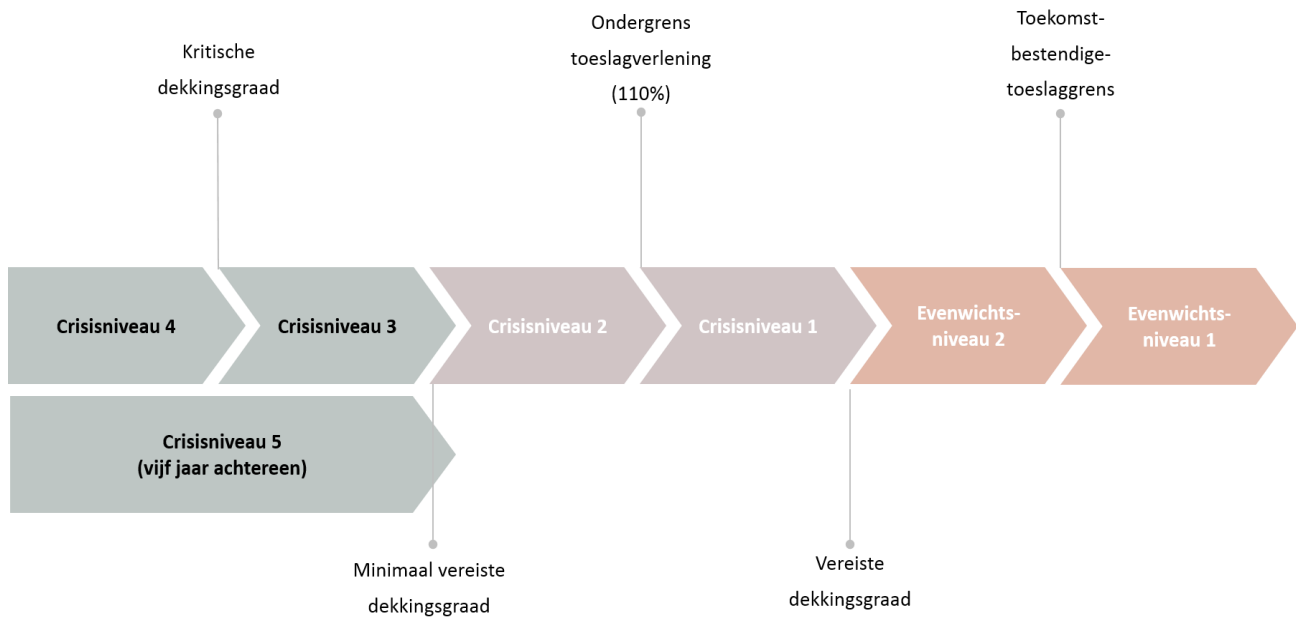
Kritische dekkingsgraad

Ondergrens toeslagverlening (110%)

Toekomst-bestendige-toeslaggrens

Crisisniveau 4

Crisisniveau 3

Crisisniveau 2

Crisisniveau 1

Evenwichts-niveau 2

Evenwichts-niveau 1

Crisisniveau 5 (vijf jaar achtereen)

Minimaal vereiste dekkingsgraad

Vereiste dekkingsgraad